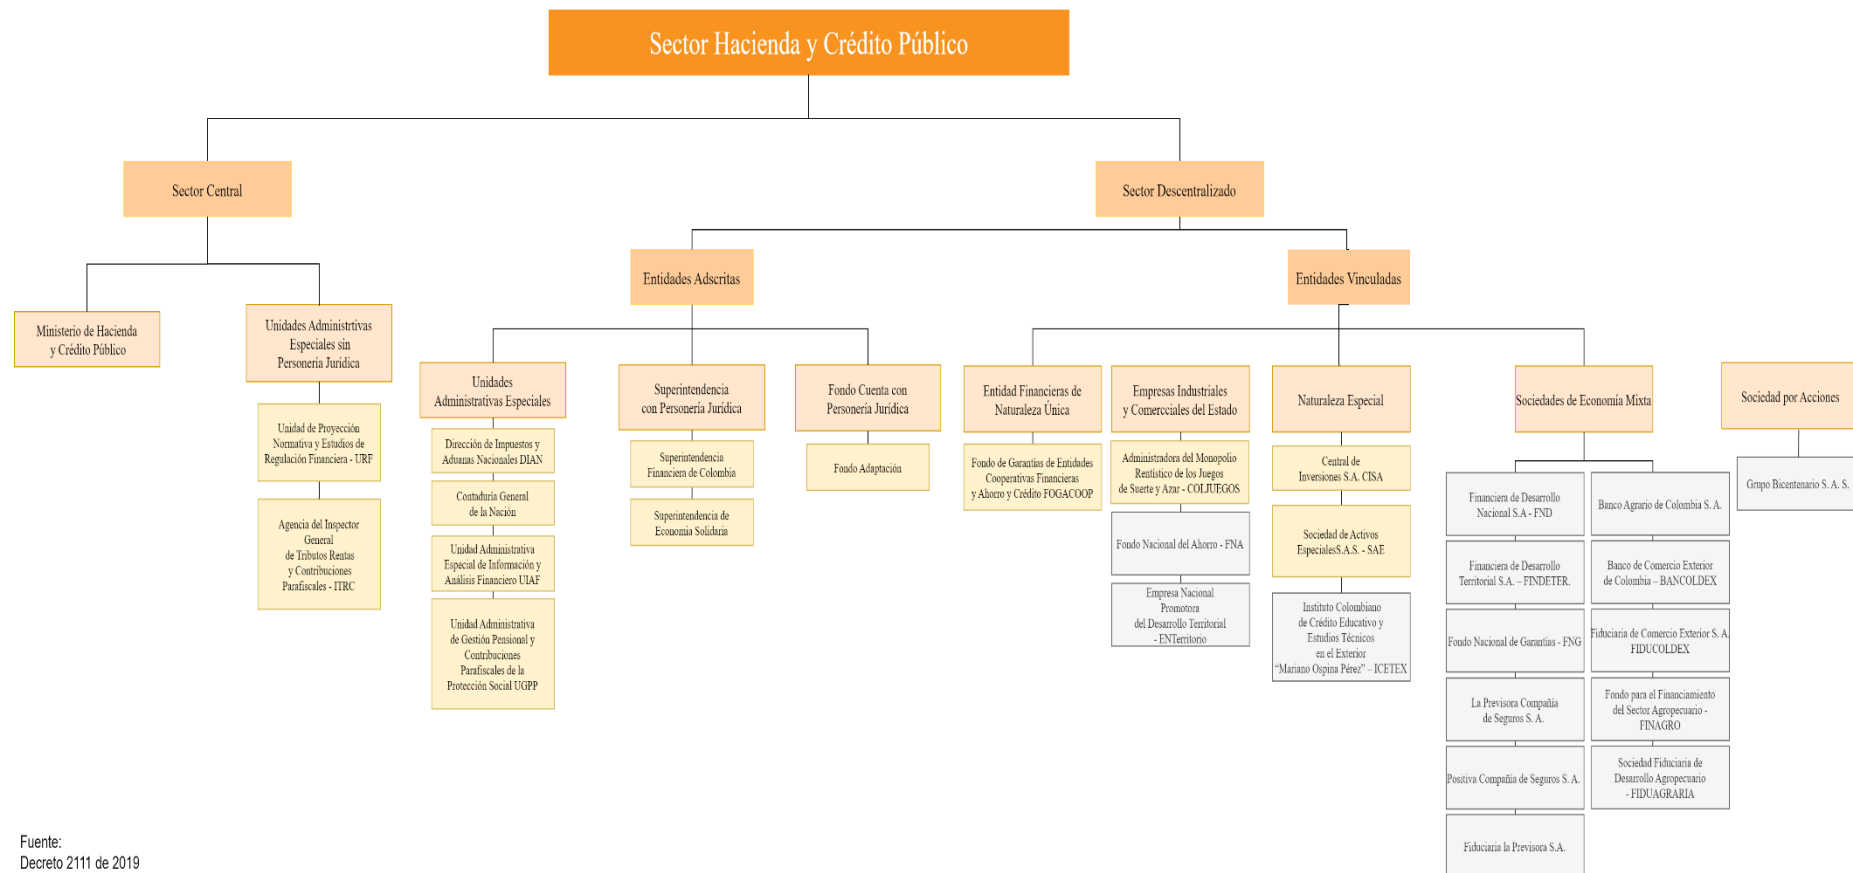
Sector Hacienda y Crédito Público

Sector Central

Sector Descentralizado

Ministerio de Hacienda y Crédito Público

Unidades Administrtivas Especiales sin Personería Jurídica

Unidad de Proyección Normativa y Estudios de Regulación Financiera - URF

Agencia del Inspector General de Tributos Rentas y Contribuciones Parafiscales - ITRC

Entidades Adscritas

Unidades Administrativas Especiales

Dirección de Impuestos y Aduanas Nacionales DIAN

Contaduría General de la Nación

Unidad Administrativa Especial de Información y Análisis Financiero UIAF

Unidad Administrativa de Gestión Pensional y Contribuciones Parafiscales de la Protección Social UGPP

Superintendencia con Personería Jurídica

Superintendencia Financiera de Colombia

Superintendencia de Economía Solidaria

Fondo Cuenta con Personería Jurídica

Fondo Adaptación

Entidades Vinculadas

Entidad Financieras de Naturaleza Única

Fondo de Garantías de Entidades Cooperativas Financieras y Ahorro y Crédito FOGACOOP

Empresas Industriales y Comerciales del Estado

Administradora del Monopolio Rentístico de los Juegos de Suerte y Azar - COLJUEGOS

Fondo Nacional del Ahorro - FNA

Empresa Nacional Promotora del Desarrollo Territorial - ENTerritorio

Naturaleza Especial

Central de Inversiones S.A. CISA

Sociedad de Activos EspecialesS.A.S. - SAE

Instituto Colombiano de Crédito Educativo y Estudios Técnicos en el Exterior "Mariano Ospina Pérez" – ICETEX

Sociedades de Economía Mixta

Financiera de Desarrollo Nacional S.A - FND

Banco Agrario de Colombia S. A.

Financiera de Desarrollo Territorial S.A. – FINDETER.

Banco de Comercio Exterior de Colombia – BANCOLDEX

Fondo Nacional de Garantías - FNG

Fiduciaria de Comercio Exterior S. A. FIDUCOLDEX

La Previsora Compañía de Seguros S. A.

Fondo para el Financiamiento del Sector Agropecuario - FINAGRO

Positiva Compañía de Seguros S. A.

Sociedad Fiduciaria de Desarrollo Agropecuario - FIDUAGRARIA

Fiduciaria la Previsora S.A.

Sociedad por Acciones

Grupo Bicentenario S. A. S.

Fuente:
Decreto 2111 de 2019